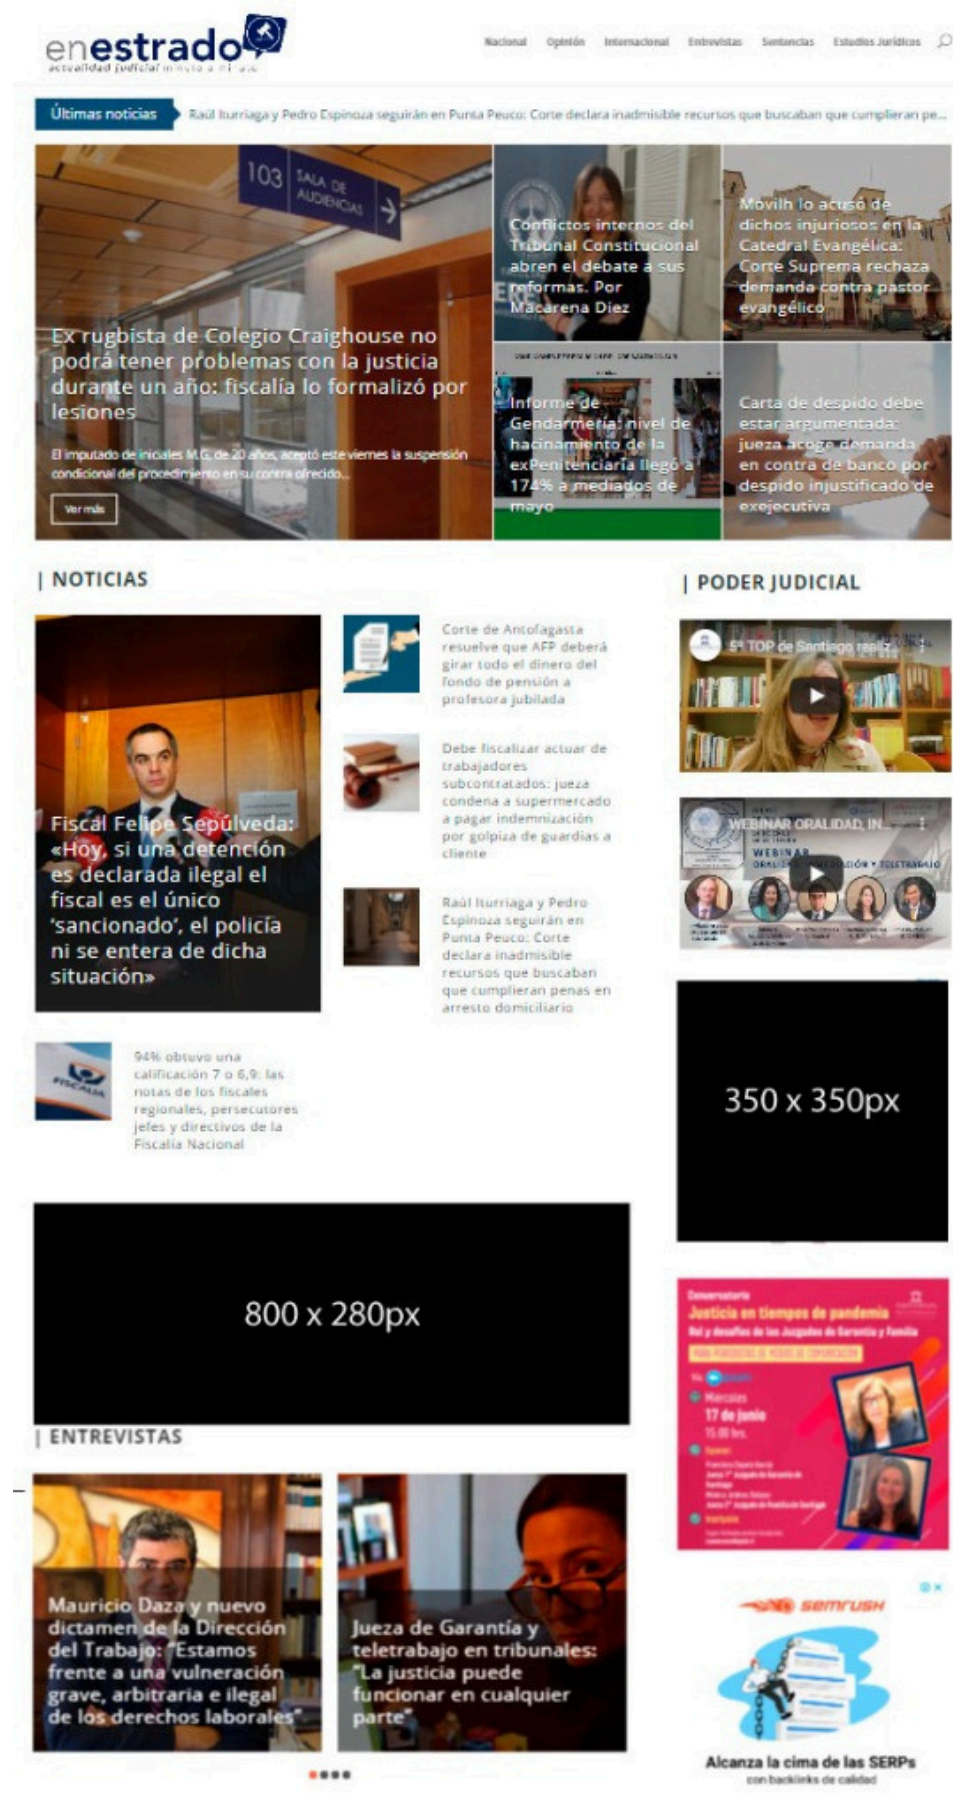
enestrado
actualidad judicial minuto a minuto

Nacional Opinión Internacional Entrevistas Sentencias Estudios Jurídicos

Últimas noticias
Raúl Iturriaga y Pedro Espinoza seguirán en Punta Peuco: Corte declara inadmisible recursos que buscaban que cumplieran pe...

103 SALA DE AUDIENCIAS

Ex rugbista de Colegio Craighouse no podrá tener problemas con la justicia durante un año: fiscalía lo formalizó por lesiones

El imputado de iniciales M.G. de 20 años, aceptó este viernes la suspensión condicional del procedimiento en su contra ofrecido...

Ver más

Conflictos internos del Tribunal Constitucional abren el debate a sus reformas. Por Macarena Diez

Movilh lo acusó de dichos injuriosos en la Catedral Evangélica: Corte Suprema rechaza demanda contra pastor evangélico

Informe de Gendarmería: nivel de hacinamiento de la exPenitenciaría llegó a 174% a mediados de mayo

Carta de despido debe estar argumentada: jueza acoge demanda en contra de banco por despido injustificado de exejecutiva

| NOTICIAS

Fiscal Felipe Sepúlveda: «Hoy, si una detención es declarada ilegal el fiscal es el único 'sancionado', el policía ni se entera de dicha situación»

Corte de Antofagasta resuelve que AFP deberá girar todo el dinero del fondo de pensión a profesora jubilada

Debe fiscalizar actuar de trabajadores subcontratados: jueza condena a supermercado a pagar indemnización por golpiza de guardias a cliente

Raúl Iturriaga y Pedro Espinoza seguirán en Punta Peuco: Corte declara inadmisible recursos que buscaban que cumplieran penas en arresto domiciliario

94% obtuvo una calificación 7 o 6,9: las notas de los fiscales regionales, persecutores jefes y directivos de la Fiscalía Nacional

| PODER JUDICIAL

5° TOP de Santiago realiz...

WEBINAR ORALIDAD, IN...

WEBINAR

350 x 350px

800 x 280px

| ENTREVISTAS

Mauricio Daza y nuevo dictamen de la Dirección del Trabajo: "Estamos frente a una vulneración grave, arbitraria e ilegal de los derechos laborales"

Jueza de Garantía y teletrabajo en tribunales: "La justicia puede funcionar en cualquier parte"

Conversatorio
Justicia en tiempos de pandemia
Rol y desafíos de los Juzgados de Garantía y Familia
Miércoles
17 de junio
15:00 hrs.

SEMRUSH
Alcanza la cima de las SERPs
con backlinks de calidad